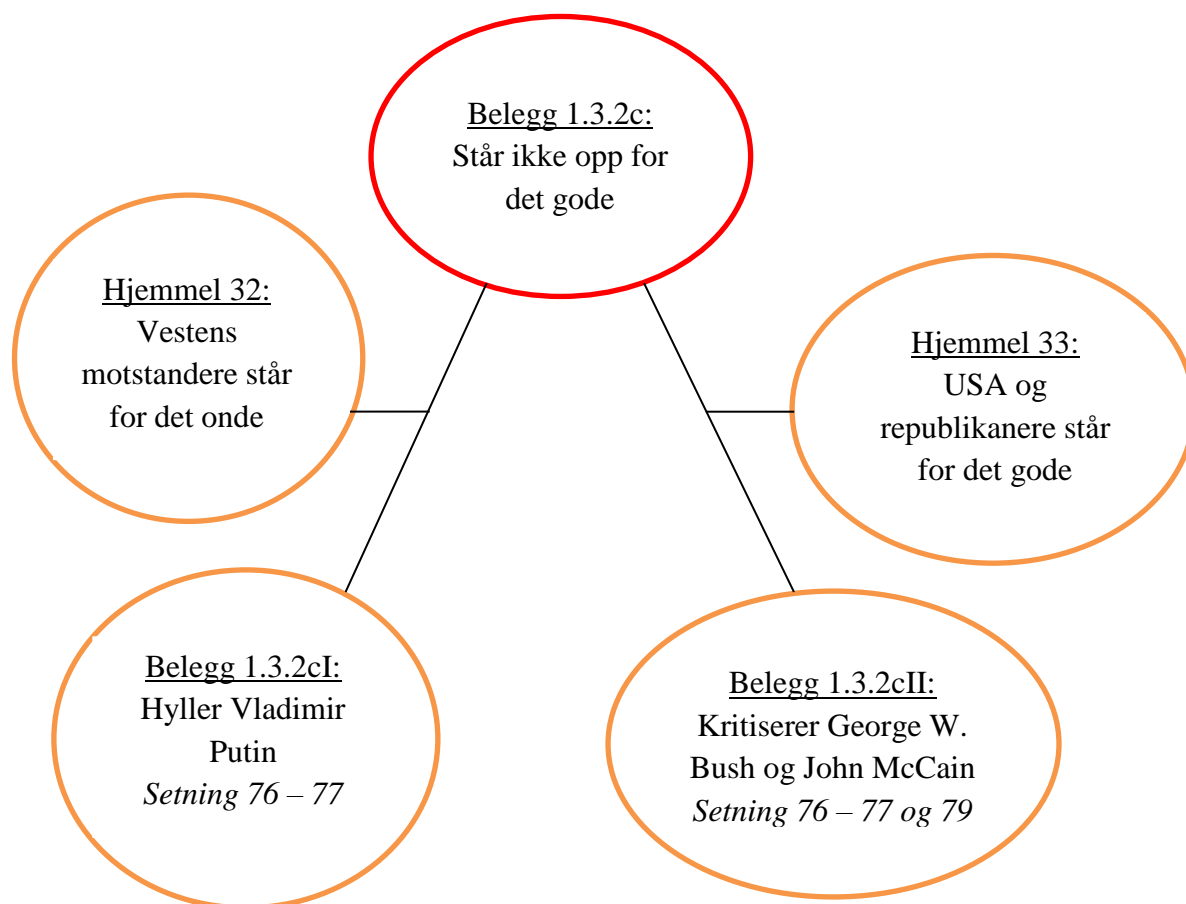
Belegg 1.3.2c:
Står ikke opp for det gode

Hjemmel 32:
Vestens motstandere står for det onde

Hjemmel 33:
USA og republikanere står for det gode

Belegg 1.3.2cI:
Hyller Vladimir Putin
*Setning 76 – 77*

Belegg 1.3.2cII:
Kritiserer George W. Bush og John McCain
*Setning 76 – 77 og 79*